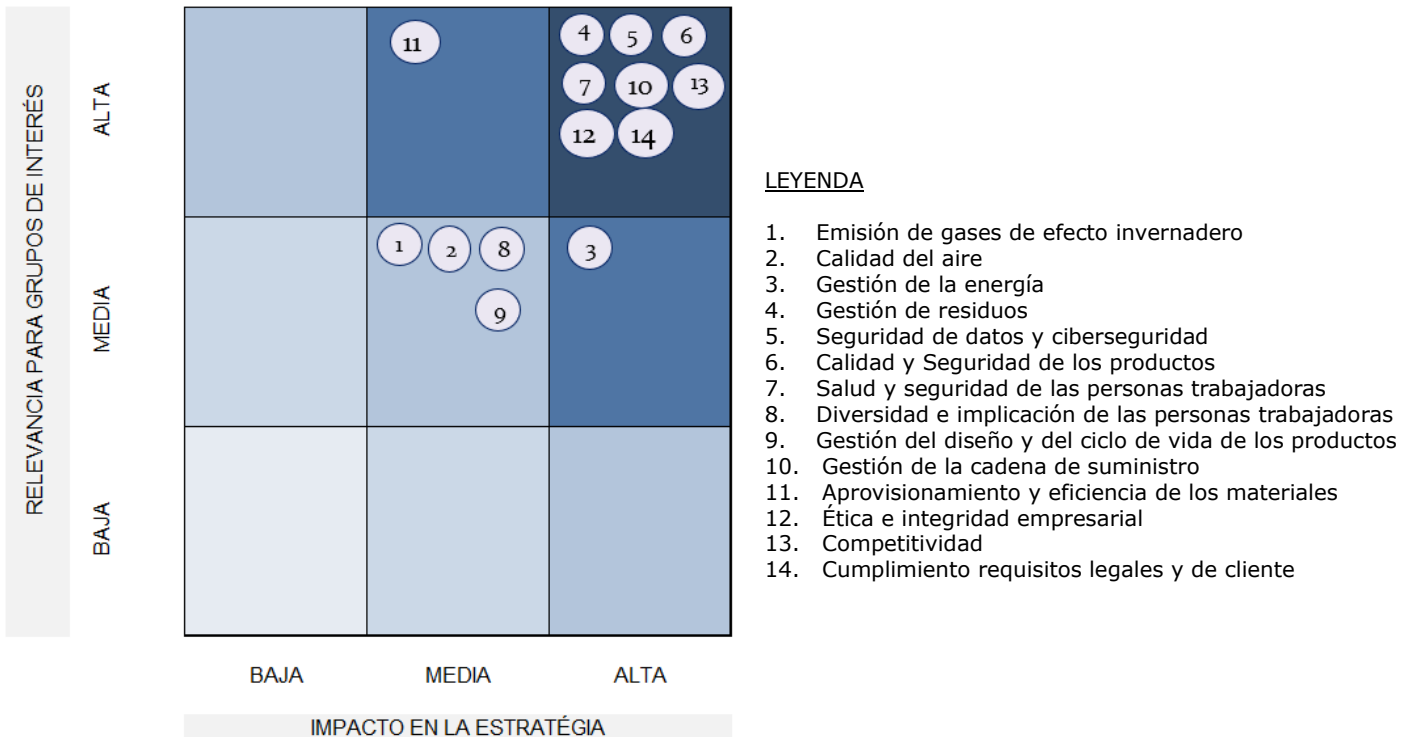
RELEVANCIA PARA GRUPOS DE INTERÉS

ALTA

MEDIA

BAJA

11

4 5 6

7 10 13

12 14

1 2 8

9

3

BAJA MEDIA ALTA

IMPACTO EN LA ESTRATÉGIA

LEYENDA

1. Emisión de gases de efecto invernadero
2. Calidad del aire
3. Gestión de la energía
4. Gestión de residuos
5. Seguridad de datos y ciberseguridad
6. Calidad y Seguridad de los productos
7. Salud y seguridad de las personas trabajadoras
8. Diversidad e implicación de las personas trabajadoras
9. Gestión del diseño y del ciclo de vida de los productos
10. Gestión de la cadena de suministro
11. Aprovisionamiento y eficiencia de los materiales
12. Ética e integridad empresarial
13. Competitividad
14. Cumplimiento requisitos legales y de cliente